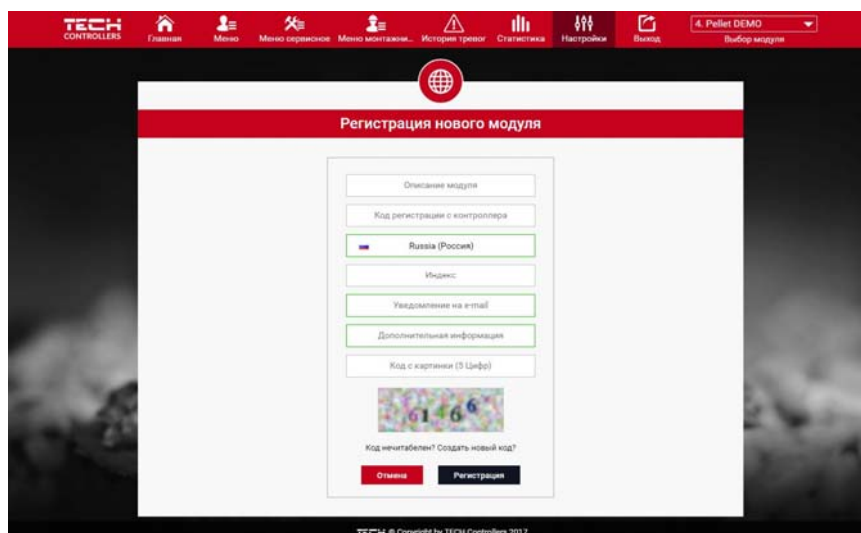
TECH CONTROLLERS

Главная

Меню

Меню сервисное

Меню монтажни...

История тревог

Статистика

Настройки

Выход

4. Pellet DEMO

Выбор модуля

Регистрация нового модуля

Описание модуля

Код регистрации с контроллера

Russia (Россия)

Индекс

Уведомление на e-mail

Дополнительная информация

Код с картинки (5 Цифр)

61466

Код нечитабелен? Создать новый код?

Отмена

Регистрация

TECH © Copyright by TECH Controllers 2017